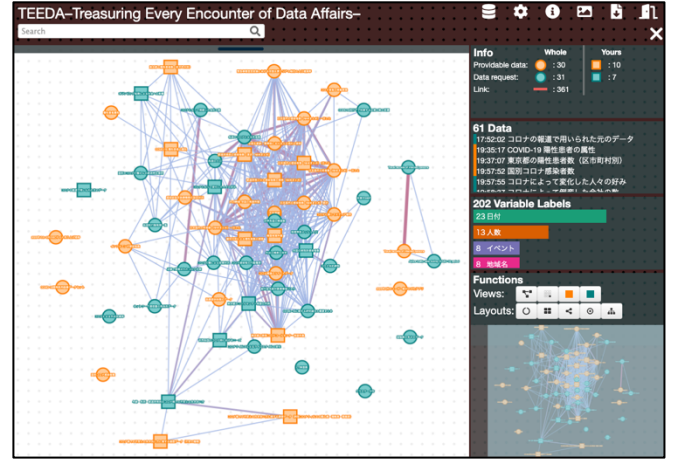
TEEDA–Treasuring Every Encounter of Data Affairs–

Search

Info

| | Whole | Yours |
|---|---|---|
| Providable data: | : 30 | : 10 |
| Data request: | : 31 | : 7 |
| Link: | : 361 | |

61 Data
17:52:02 コロナの報道で用いられた元のデータ
19:35:17 COVID-19 陽性患者の属性
19:37:07 東京都の陽性患者数（区市町村別）
19:37:52 国別コロナ感染者数
19:55:55 コロナによって変化した人々の好み
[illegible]

202 Variable Labels
23 日付
13 人数
8 イベント
8 地域名

Functions
Views:
Layouts: